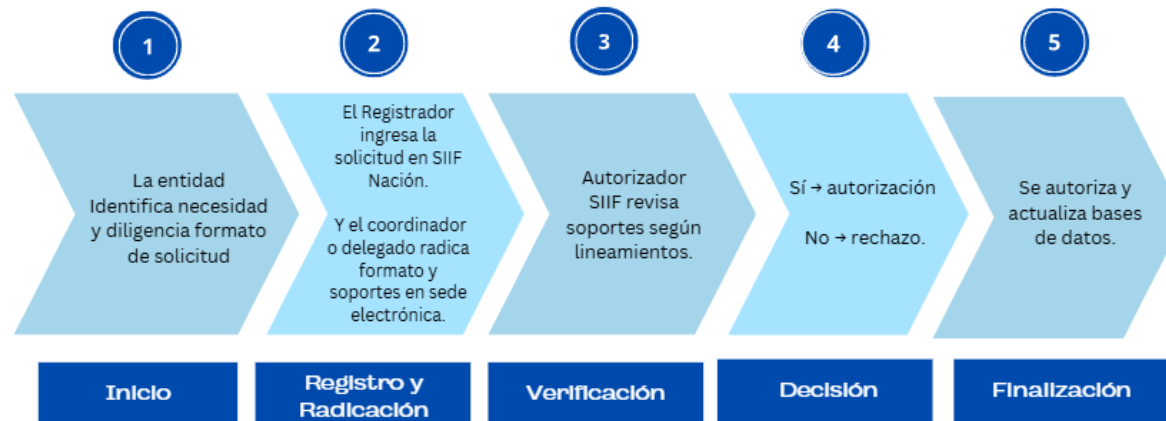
1

La entidad Identifica necesidad y diligencia formato de solicitud

Inicio

2

El Registrador ingresa la solicitud en SIIF Nación.

Y el coordinador o delegado radica formato y soportes en sede electrónica.

Registro y Radicación

3

Autorizador SIIF revisa soportes según lineamientos.

Verificación

4

Sí → autorización

No → rechazo.

Decisión

5

Se autoriza y actualiza bases de datos.

Finalización